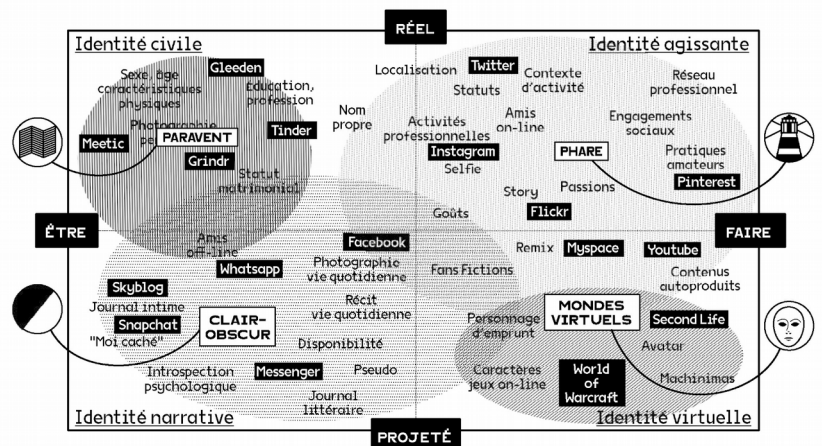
RÉEL

Identité civile

Identité agissante

Gleeden

Sexe, âge caractéristiques physiques

Éducation, profession

Photographie pe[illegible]

PARAVENT

Meetic

Tinder

Grindr

Statut matrimonial

Nom propre

Localisation

Twitter

Contexte d'activité

Statuts

Amis on-line

Activités professionnelles

Instagram

Selfie

Réseau professionnel

Engagements sociaux

PHARE

Pratiques amateurs

Pinterest

Story

Passions

Flickr

Goûts

ÊTRE

FAIRE

Amis off-line

Whatsapp

Facebook

Photographie vie quotidienne

Fans Fictions

Remix

Myspace

Youtube

Contenus autoproduits

Skyblog

Journal intime

Snapchat

"Moi caché"

CLAIR-OBSCUR

Récit vie quotidienne

Disponibilité

Personnage d'emprunt

MONDES VIRTUELS

Second Life

Avatar

Introspection psychologique

Messenger

Pseudo

Caractères jeux on-line

World of Warcraft

Machinimas

Journal littéraire

Identité narrative

Identité virtuelle

PROJETÉ